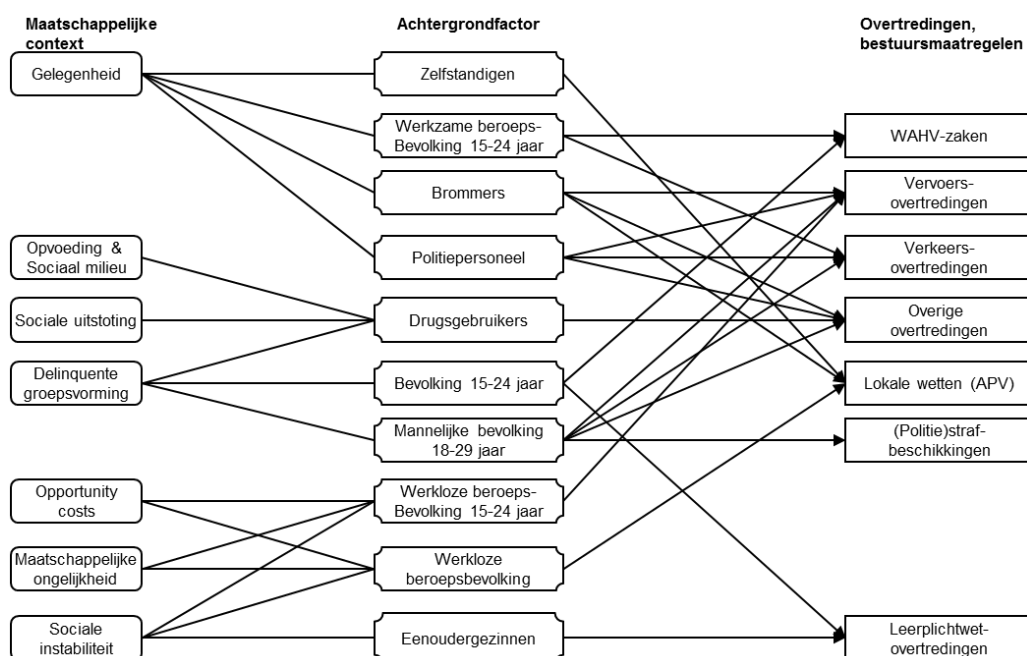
Maatschappelijke context

Achtergrondfactor

Overtredingen, bestuursmaatregelen

Gelegenheid

Opvoeding & Sociaal milieu

Sociale uitstoting

Delinquente groepsvorming

Opportunity costs

Maatschappelijke ongelijkheid

Sociale instabiliteit

Zelfstandigen

Werkzame beroeps-Bevolking 15-24 jaar

Brommers

Politiepersoneel

Drugsgebruikers

Bevolking 15-24 jaar

Mannelijke bevolking 18-29 jaar

Werkloze beroeps-Bevolking 15-24 jaar

Werkloze beroepsbevolking

Eenoudergezinnen

WAHV-zaken

Vervoers-overtredingen

Verkeers-overtredingen

Overige overtredingen

Lokale wetten (APV)

(Politie)straf-beschikkingen

Leerplichtwet-overtredingen